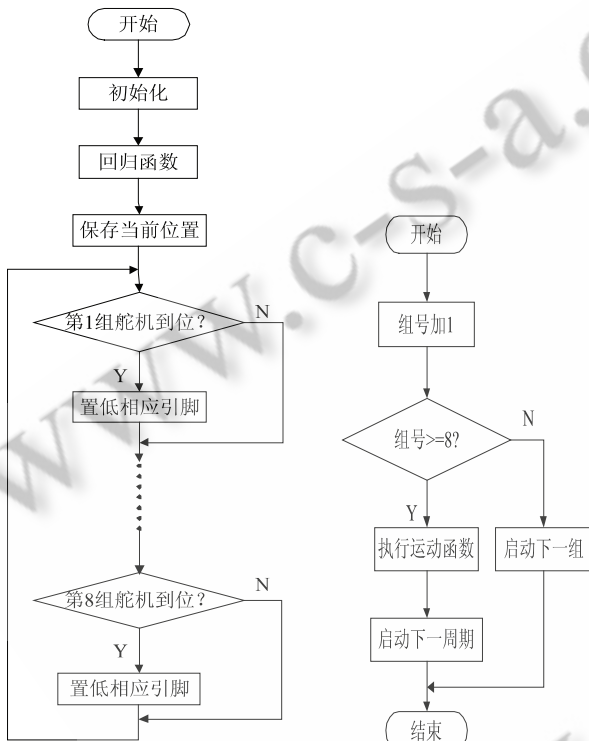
开始

初始化

回归函数

保存当前位置

第1组舵机到位？

N

Y

置低相应引脚

第8组舵机到位？

N

Y

置低相应引脚

开始

组号加1

组号>=8?

N

Y

执行运动函数

启动下一组

启动下一周期

结束

www.c-s-a.org.cn